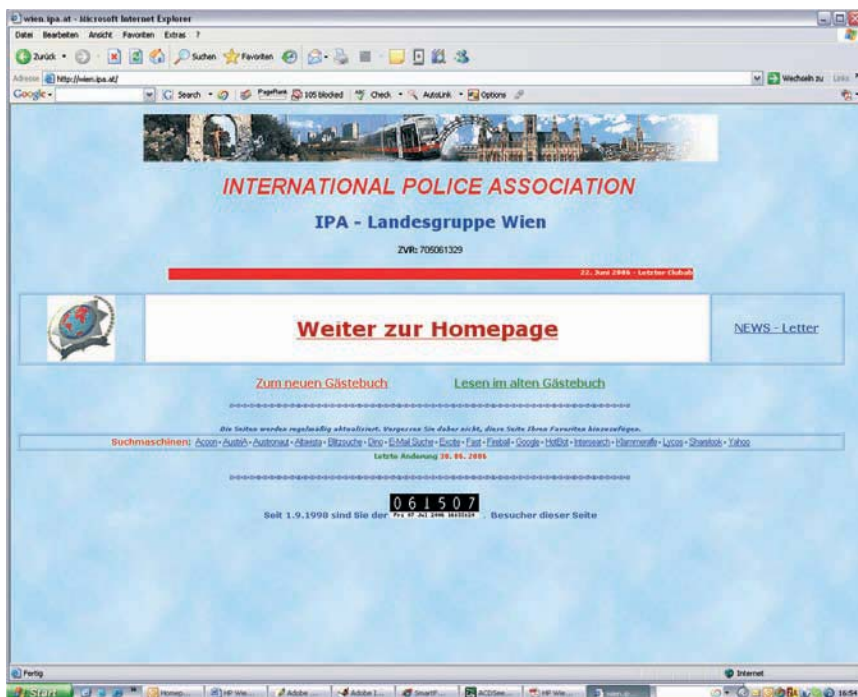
wien.ipa.at - Microsoft Internet Explorer
Datei Bearbeiten Ansicht Favoriten Extras ?
Zurück Suchen Favoriten
Adresse http://wien.ipa.at/
Wechseln zu Links
Google Search 105 blocked Check AutoLink Options

INTERNATIONAL POLICE ASSOCIATION

IPA - Landesgruppe Wien

ZVR: 705061329

22. Juni 2006 - Letzter Clubab

Weiter zur Homepage

NEWS - Letter

Zum neuen Gästebuch

Lesen im alten Gästebuch

Die Seiten werden regelmäßig aktualisiert. Vergessen Sie daher nicht, diese Seite Ihren Favoriten hinzuzufügen.

Suchmaschinen: Aconon - AustriA - Austronaut - Altavista - Blitzsuche - Dino - E-Mail Suche - Excite - Fast - Fireball - Google - HotBot - Intersearch - Klammeraffe - Lycos - Sharelook - Yahoo

Letzte Änderung 30. 06. 2006

061507

Seit 1.9.1998 sind Sie der Fri 07 Jul 2006 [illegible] . Besucher dieser Seite

Fertig
Internet
Start Homep... HP We... Adobe ... Adobe I... SmartF... ACDSee... HP We... wien.ip... 16:54